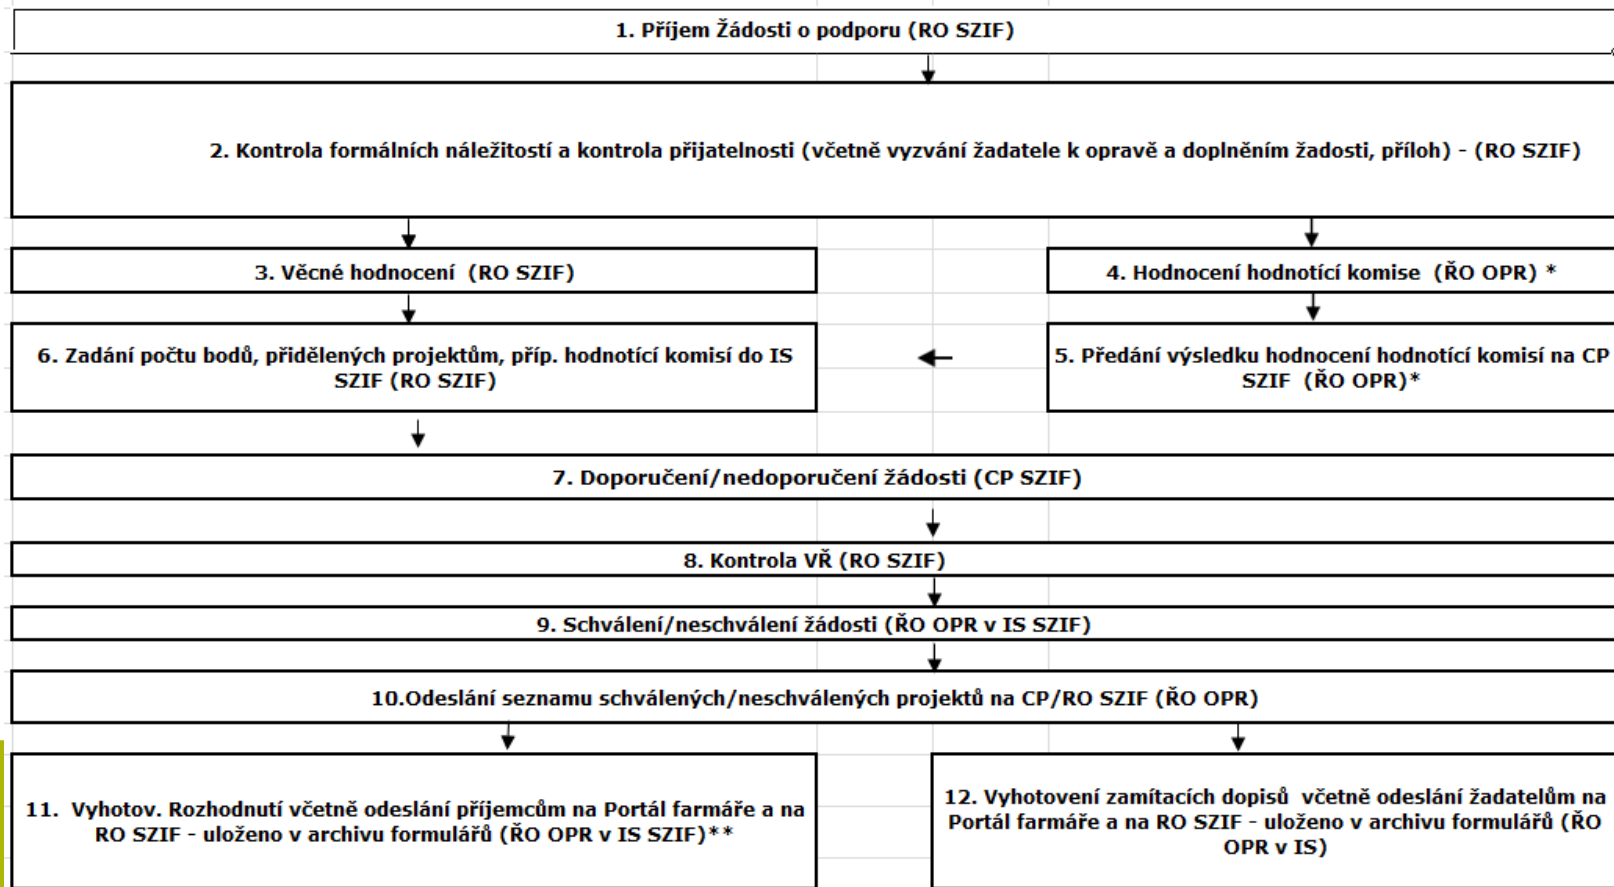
1. Příjem Žádosti o podporu (RO SZIF)

2. Kontrola formálních náležitostí a kontrola přijatelnosti (včetně vyzvání žadatele k opravě a doplněním žadosti, příloh) - (RO SZIF)

3. Věcné hodnocení (RO SZIF)

4. Hodnocení hodnotící komise (ŘO OPR) *

6. Zadání počtu bodů, přidělených projektům, příp. hodnotící komisí do IS SZIF (RO SZIF)

5. Předání výsledku hodnocení hodnotící komisí na CP SZIF (ŘO OPR)*

7. Doporučení/nedoporučení žádosti (CP SZIF)

8. Kontrola VŘ (RO SZIF)

9. Schválení/neschválení žádosti (ŘO OPR v IS SZIF)

10.Odeslání seznamu schválených/neschválených projektů na CP/RO SZIF (ŘO OPR)

11. Vyhotov. Rozhodnutí včetně odeslání příjemcům na Portál farmáře a na RO SZIF - uloženo v archivu formulářů (ŘO OPR v IS SZIF)**

12. Vyhotovení zamítacích dopisů včetně odeslání žadatelům na Portál farmáře a na RO SZIF - uloženo v archivu formulářů (ŘO OPR v IS)